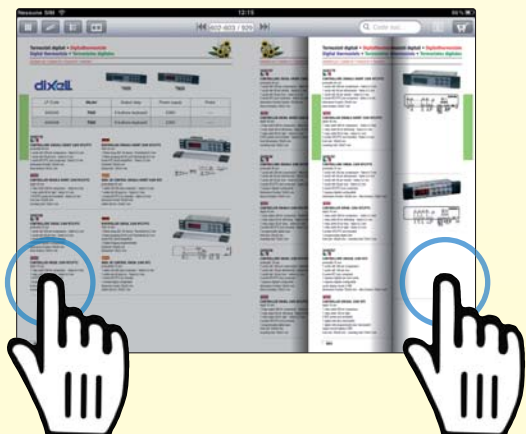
Nessuna SIM

12:15

602-603 / 929

Cerca ecc.

Termostati digitali • Digitalthermostate
Digital thermostats • Termostatos digitales

dixell

Termostati digitali • Digitalthermostate
Digital thermostats • Termostatos digitales

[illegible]